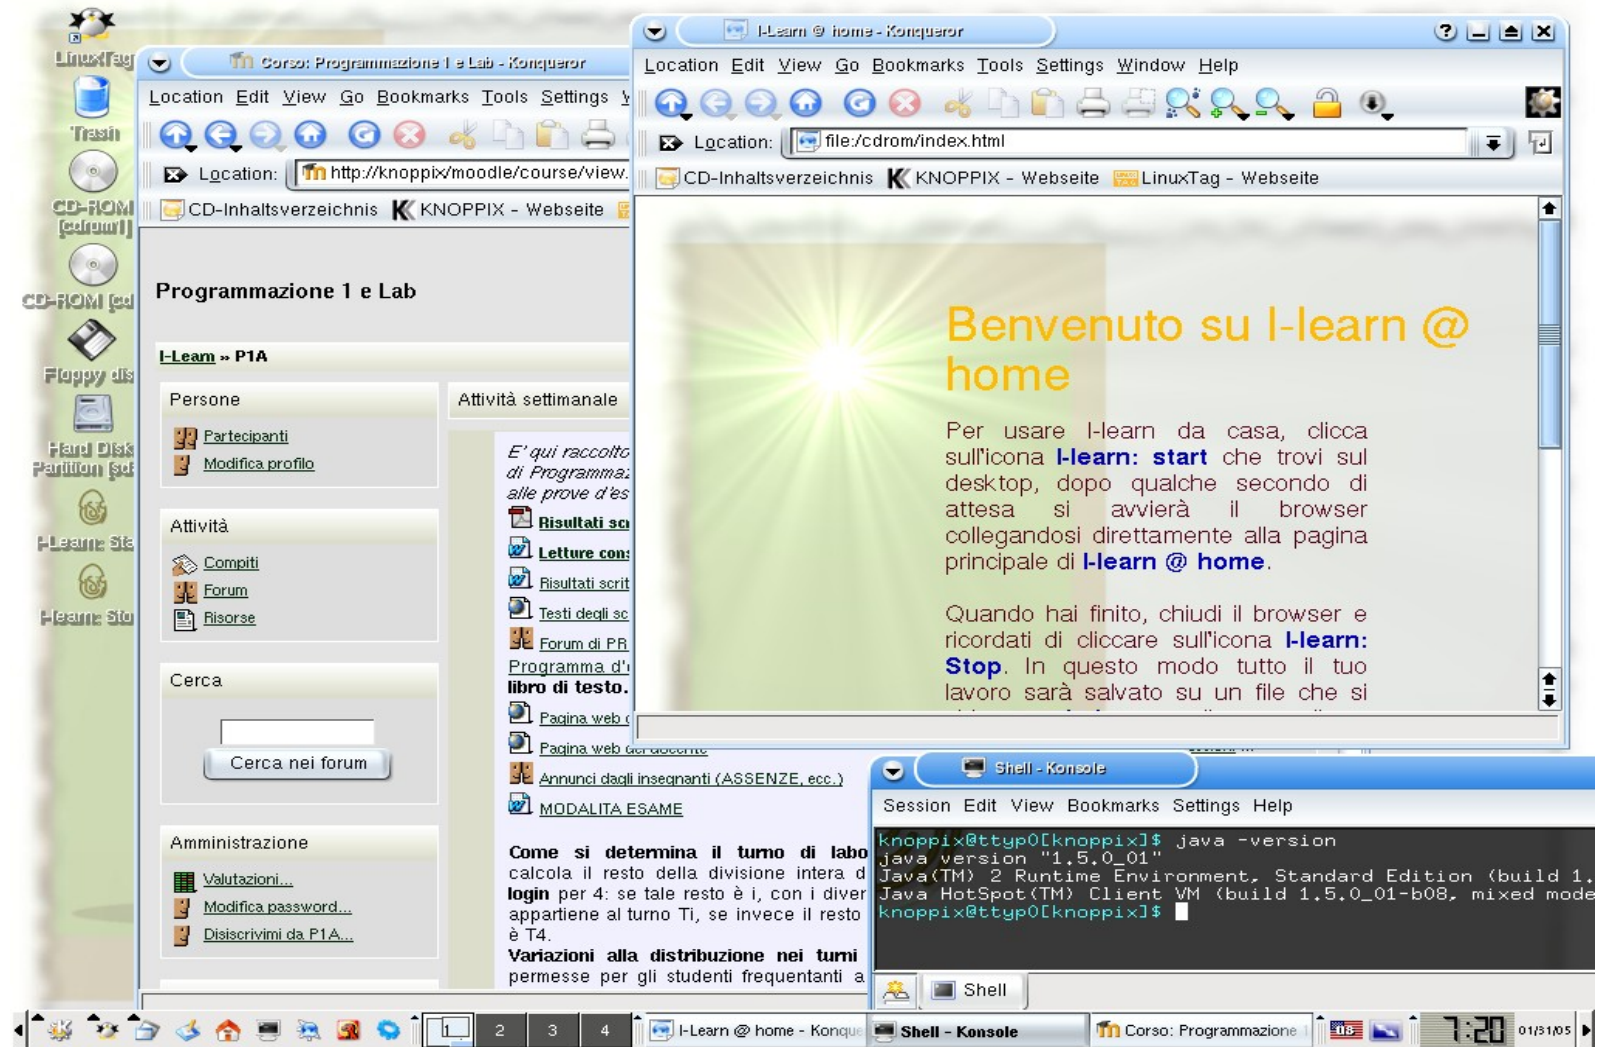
LinuxTag
Trash
CD-ROM [cdrom1]
CD-ROM [cd
Floppy dis
Hard Disk Partition [sd
I-Learn: Sta
I-learn: Sto

Corso: Programmazione 1 e Lab - Konqueror
Location Edit View Go Bookmarks Tools Settings W
Location: http://knoppix/moodle/course/view.
CD-Inhaltsverzeichnis KNOPPIX - Webseite

Programmazione 1 e Lab
I-Learn » P1A

Persone
Partecipanti
Modifica profilo

Attività
Compiti
Forum
Risorse

Cerca
Cerca nei forum

Amministrazione
Valutazioni...
Modifica password...
Disiscrivimi da P1A...

Attività settimanale
E' qui raccolto di Programma alle prove d'es
Risultati sc
Letture con
Risultati scrit
Testi degli sc
Forum di PR
Programma d'
libro di testo.
Pagina web
Pagina web
Annunci dagli insegnanti (ASSENZE, ecc.)
MODALITA ESAME

Come si determina il turno di labo calcola il resto della divisione intera d login per 4: se tale resto è i, con i diver appartiene al turno Ti, se invece il resto è T4.
Variazioni alla distribuzione nei turni permesse per gli studenti frequentanti a

I-Learn @ home - Konqueror
Location Edit View Go Bookmarks Tools Settings Window Help
Location: file:/cdrom/index.html
CD-Inhaltsverzeichnis KNOPPIX - Webseite LinuxTag - Webseite

Benvenuto su I-learn @ home

Per usare I-learn da casa, clicca sull'icona I-learn: start che trovi sul desktop, dopo qualche secondo di attesa si avvierà il browser collegandosi direttamente alla pagina principale di I-learn @ home.

Quando hai finito, chiudi il browser e ricordati di cliccare sull'icona I-learn: Stop. In questo modo tutto il tuo lavoro sarà salvato su un file che si

Shell - Konsole
Session Edit View Bookmarks Settings Help
knoppix@ttyp0[knoppix]$ java -version
java version "1.5.0_01"
Java(TM) 2 Runtime Environment, Standard Edition (build 1.
Java HotSpot(TM) Client VM (build 1.5.0_01-b08, mixed mode
knoppix@ttyp0[knoppix]$
Shell

1 2 3 4 I-Learn @ home - Konque Shell - Konsole Corso: Programmazione 7:20 01/31/05